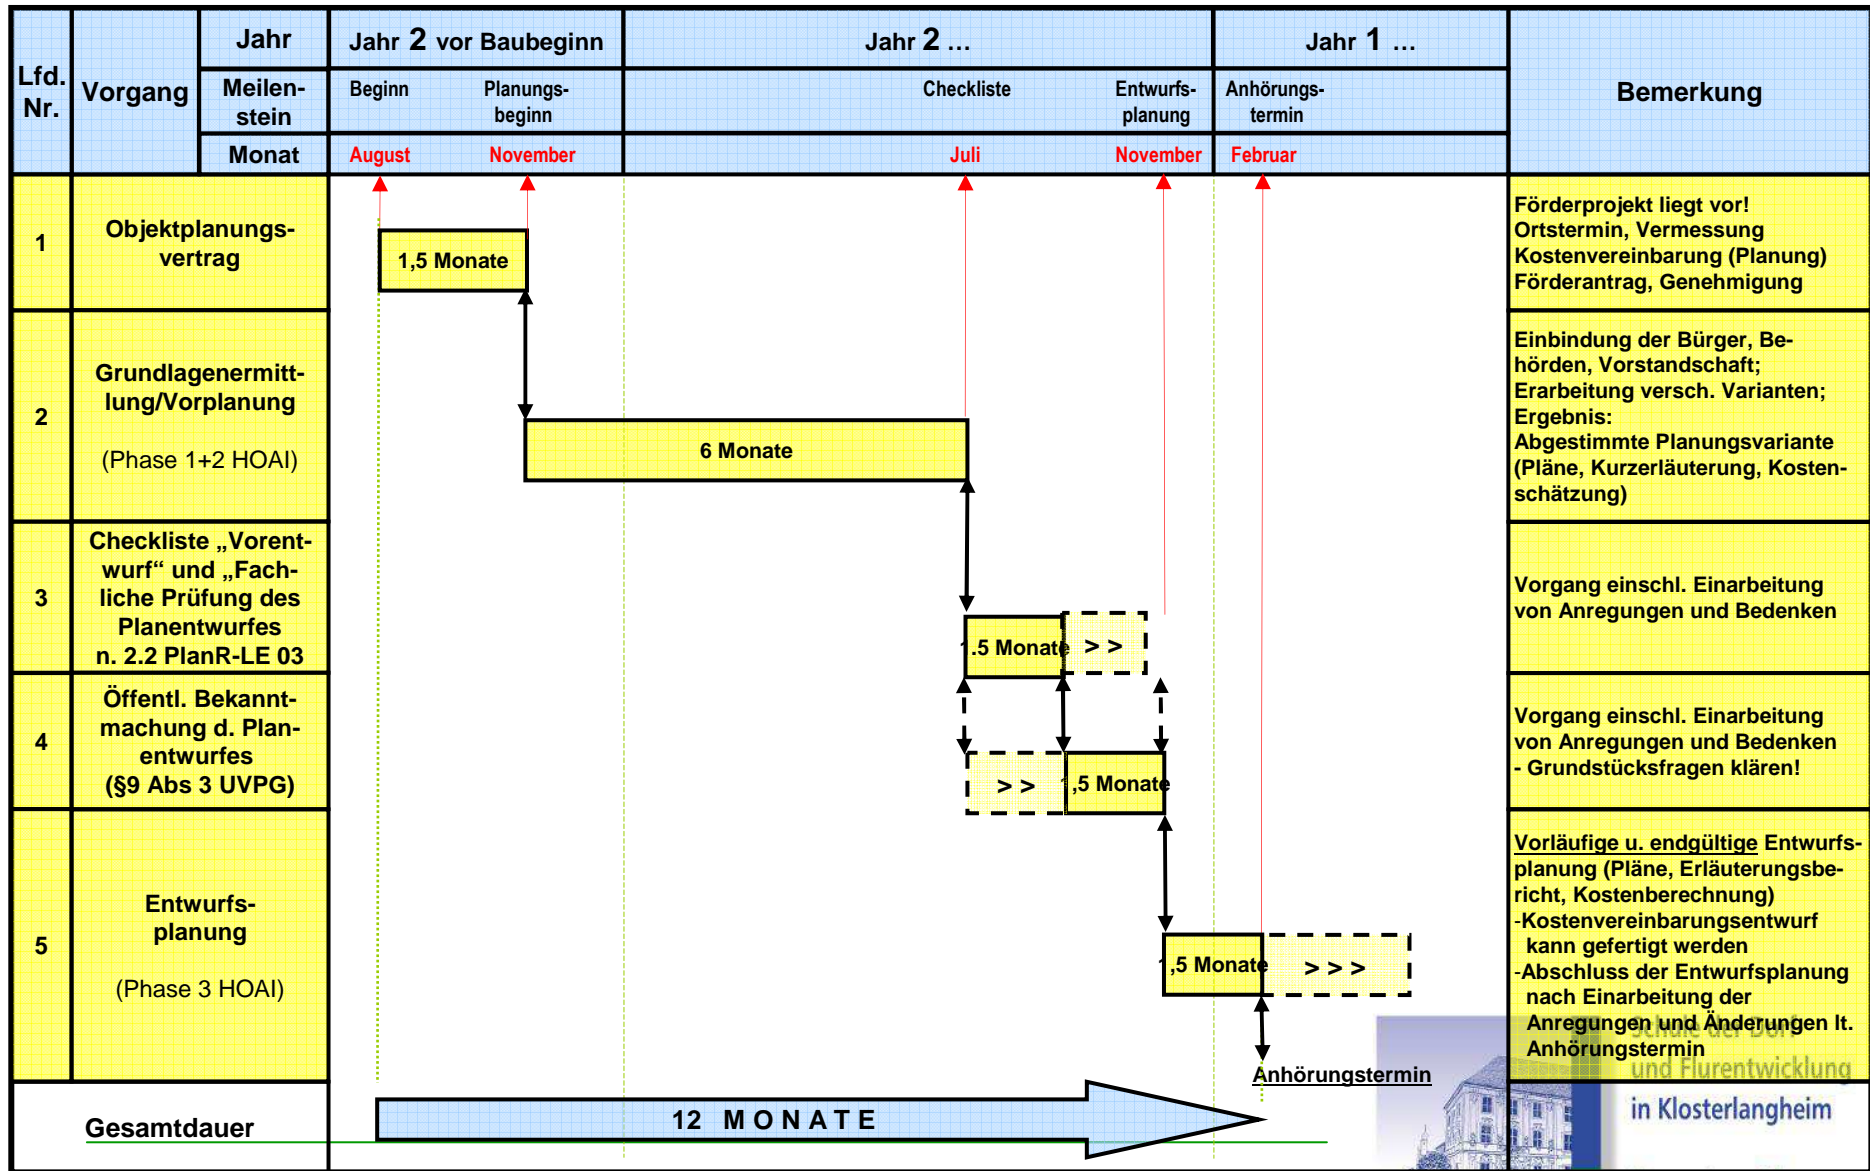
| Lfd. Nr. | Vorgang | Jahr | Jahr 2 vor Baubeginn | Jahr 2 ... | Jahr 1 ... | Bemerkung |
|---|---|---|---|---|---|---|
| | | Meilenstein | Beginn Planungsbeginn | Checkliste Entwurfsplanung | Anhörungstermin | |
| | | Monat | August November | Juli November | Februar | |
| 1 | Objektplanungsvertrag | | 1,5 Monate | | | Förderprojekt liegt vor! Ortstermin, Vermessung Kostenvereinbarung (Planung) Förderantrag, Genehmigung |
| 2 | Grundlagenermittlung/Vorplanung (Phase 1+2 HOAI) | | 6 Monate | | | Einbindung der Bürger, Behörden, Vorstandschaft; Erarbeitung versch. Varianten; Ergebnis: Abgestimmte Planungsvariante (Pläne, Kurzerläuterung, Kostenschätzung) |
| 3 | Checkliste „Vorentwurf“ und „Fachliche Prüfung des Planentwurfes n. 2.2 PlanR-LE 03 | | | 1,5 Monate > > | | Vorgang einschl. Einarbeitung von Anregungen und Bedenken |
| 4 | Öffentl. Bekanntmachung d. Planentwurfes (§9 Abs 3 UVPG) | | | > > 1,5 Monate | | Vorgang einschl. Einarbeitung von Anregungen und Bedenken - Grundstücksfragen klären! |
| 5 | Entwurfsplanung (Phase 3 HOAI) | | | | 1,5 Monate > > > | Vorläufige u. endgültige Entwurfsplanung (Pläne, Erläuterungsbericht, Kostenberechnung) -Kostenvereinbarungsentwurf kann gefertigt werden -Abschluss der Entwurfsplanung nach Einarbeitung der Anregungen und Änderungen lt. Anhörungstermin |
| | Gesamtdauer | | 12 MONATE | | | |

Anhörungstermin

Schule der Dorf- und Flurentwicklung in Klosterlangheim